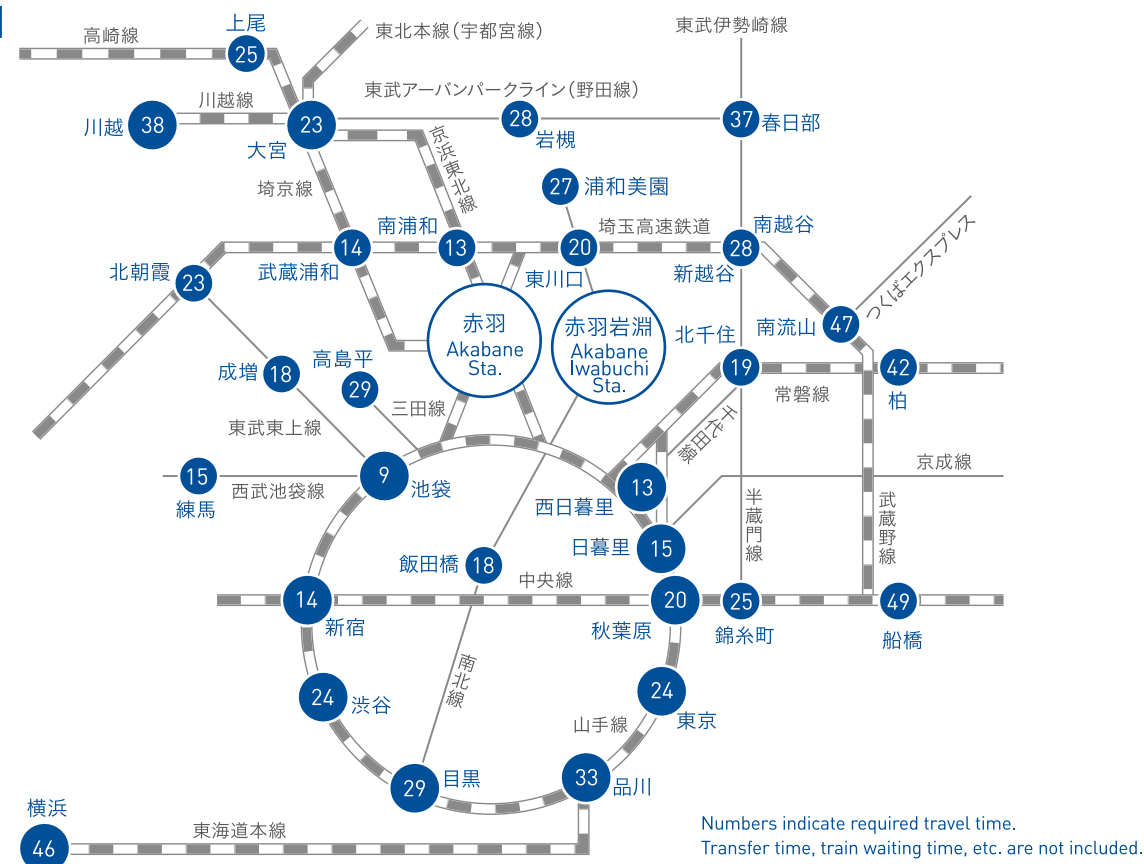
上尾 25
高崎線
東北本線（宇都宮線）
東武伊勢崎線
東武アーバンパークライン（野田線）
川越 38
川越線
23 大宮
28 岩槻
37 春日部
京浜東北線
埼京線
27 浦和美園
南浦和
埼玉高速鉄道
南越谷
14 武蔵浦和
13
20 東川口
28 新越谷
北朝霞 23
つくばエクスプレス
赤羽 Akabane Sta.
赤羽岩淵 Akabane Iwabuchi Sta.
北千住
南流山 47
成増 18
高島平 29
19
42 柏
常磐線
三田線
千代田線
東武東上線
15 練馬
9 池袋
西武池袋線
13 西日暮里
京成線
半蔵門線
武蔵野線
日暮里 15
飯田橋 18
中央線
14 新宿
20 秋葉原
25 錦糸町
49 船橋
南北線
24 渋谷
24 東京
山手線
29 目黒
33 品川
横浜 46
東海道本線
Numbers indicate required travel time.
Transfer time, train waiting time, etc. are not included.